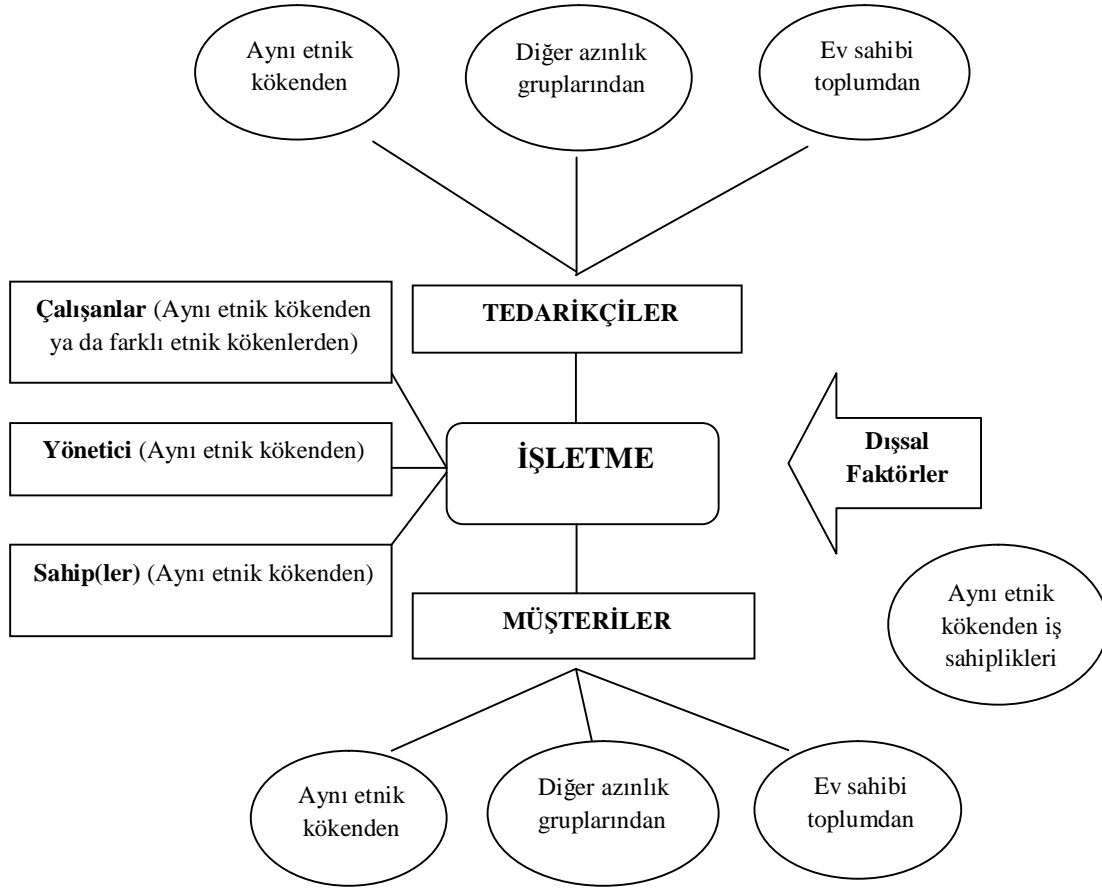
Aynı etnik kökenden

Diğer azınlık gruplarından

Ev sahibi toplumdan

TEDARİKÇİLER

**Çalışanlar** (Aynı etnik kökenden ya da farklı etnik kökenlerden)

**Yönetici** (Aynı etnik kökenden)

İŞLETME

Dışsal Faktörler

**Sahip(ler)** (Aynı etnik kökenden)

MÜŞTERİLER

Aynı etnik kökenden iş sahiplikleri

Aynı etnik kökenden

Diğer azınlık gruplarından

Ev sahibi toplumdan